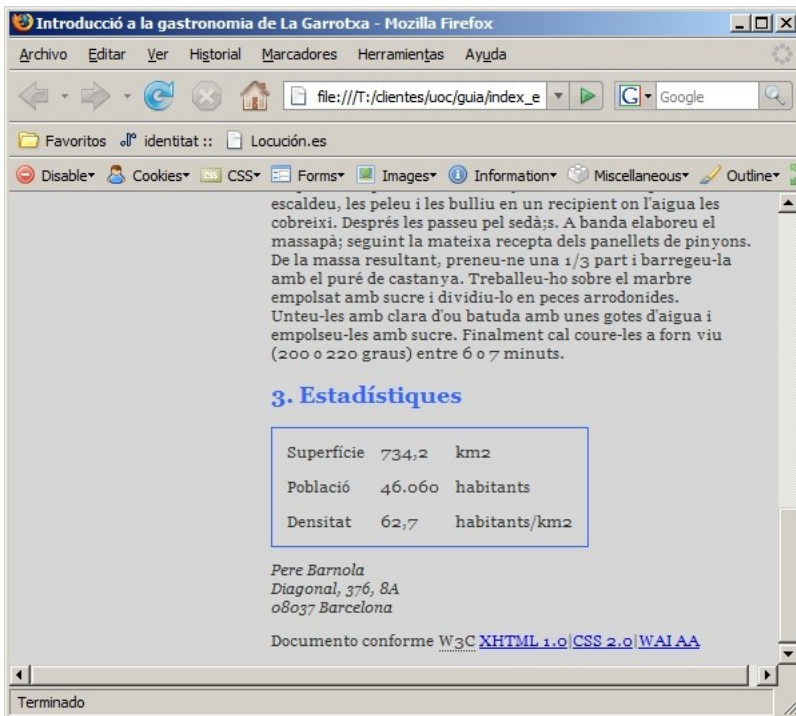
Introducció a la gastronomia de La Garrotxa - Mozilla Firefox

Archivo Editar Ver Historial Marcadores Herramientas Ayuda

file:///T:/clientes/uoc/guia/index_e

Google

Favoritos identitat :: Locución.es

Disable Cookies CSS Forms Images Information Miscellaneous Outline

escaldeu, les peleu i les bulliu en un recipient on l'aigua les cobreixi. Després les passeu pel sedà;s. A banda elaboreu el massapà; seguint la mateixa recepta dels panellets de pinyons. De la massa resultant, preneu-ne una 1/3 part i barregeu-la amb el puré de castanya. Treballeu-ho sobre el marbre empolsat amb sucre i dividiu-lo en peces arrodonides. Unteu-les amb clara d'ou batuda amb unes gotes d'aigua i empolseu-les amb sucre. Finalment cal coure-les a forn viu (200 o 220 graus) entre 6 o 7 minuts.

3. Estadístiques

| Superfície | 734,2 | km2 |
|---|---|---|
| Població | 46.060 | habitants |
| Densitat | 62,7 | habitants/km2 |

Pere Barnola
Diagonal, 376, 8A
08037 Barcelona

Documento conforme W3C XHTML 1.0|CSS 2.0|WAI AA

Terminado